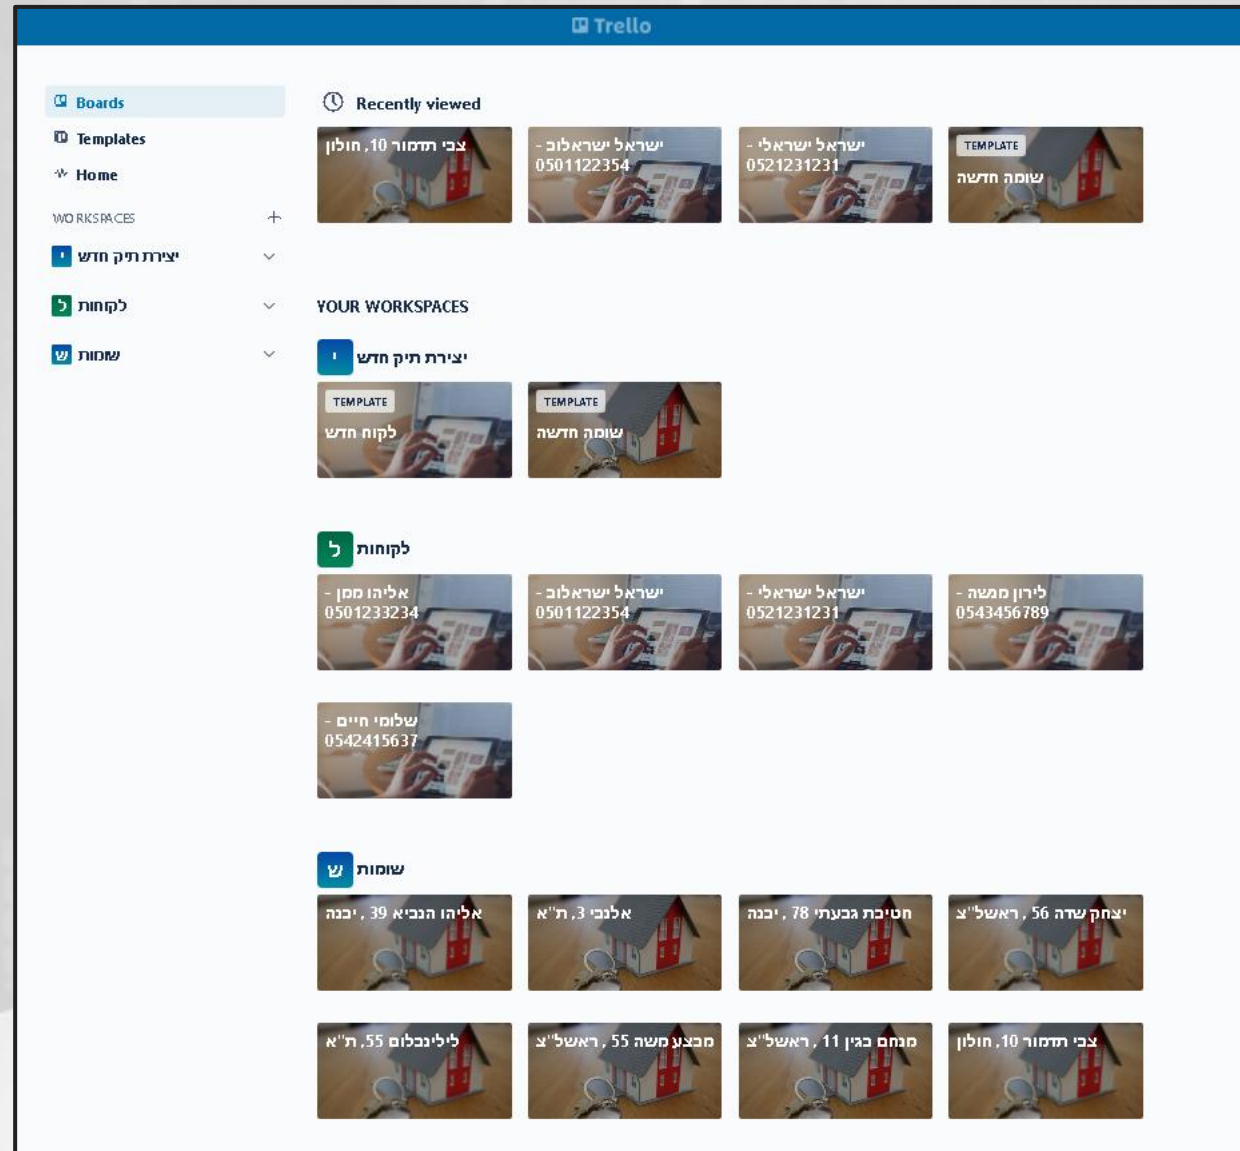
Trello

Boards
Templates
Home
WORKSPACES +
י יצירת תיק חדש
ל לקוחות
ש שומות

Recently viewed

צבי תדמור 10, חולון
ישראל ישראלוב - 0501122354
ישראל ישראלי - 0521231231
TEMPLATE
שומה חדשה

YOUR WORKSPACES

י יצירת תיק חדש

TEMPLATE
לקוח חדש
TEMPLATE
שומה חדשה

ל לקוחות

אליהו ממן - 0501233234
ישראל ישראלוב - 0501122354
ישראל ישראלי - 0521231231
לירון ממשה - 0543456789
שלומי חיים - 0542415637

ש שומות

אליהו הנביא 39 , יבנה
אלנבי 3, ת"א
חטיבת גבעתי 78 , יבנה
יצחק שדה 56 , ראשל"צ
לילינבלום 55, ת"א
מבצע משה 55 , ראשל"צ
מנחם בגין 11 , ראשל"צ
צבי תדמור 10, חולון